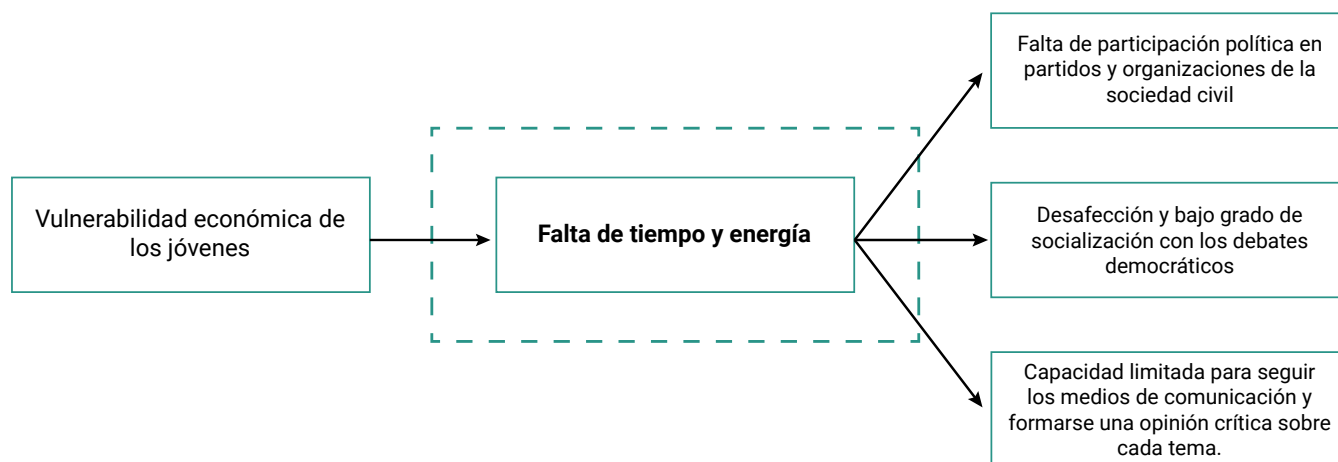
Vulnerabilidad económica de los jóvenes

**Falta de tiempo y energía**

Falta de participación política en partidos y organizaciones de la sociedad civil

Desafección y bajo grado de socialización con los debates democráticos

Capacidad limitada para seguir los medios de comunicación y formarse una opinión crítica sobre cada tema.